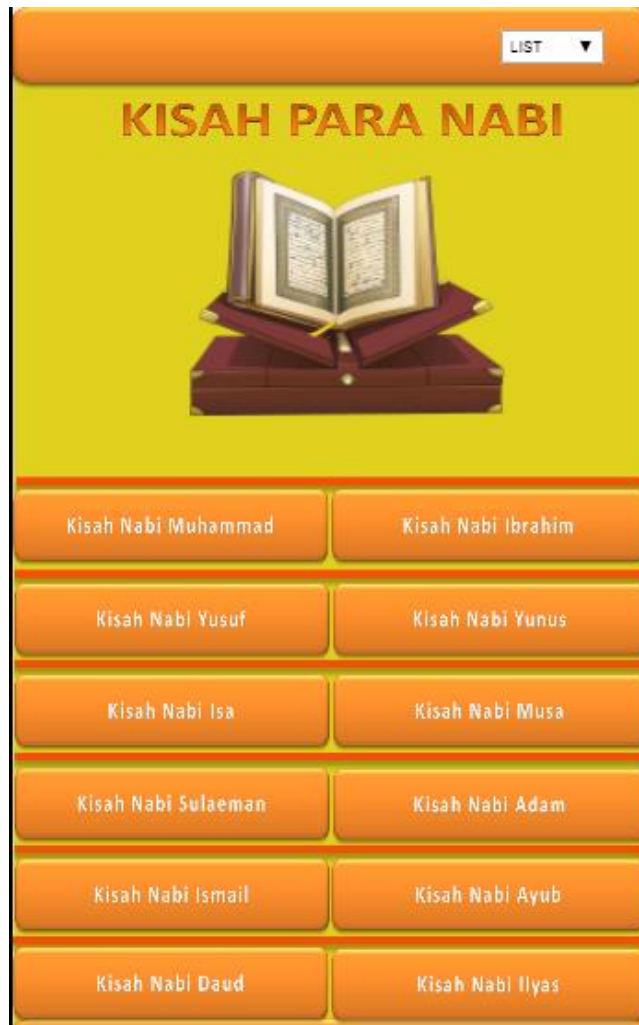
LIST ▼

KISAH PARA NABI

Kisah Nabi Muhammad
Kisah Nabi Ibrahim

Kisah Nabi Yusuf
Kisah Nabi Yunus

Kisah Nabi Isa
Kisah Nabi Musa

Kisah Nabi Sulaeman
Kisah Nabi Adam

Kisah Nabi Ismail
Kisah Nabi Ayub

Kisah Nabi Daud
Kisah Nabi Ilyas